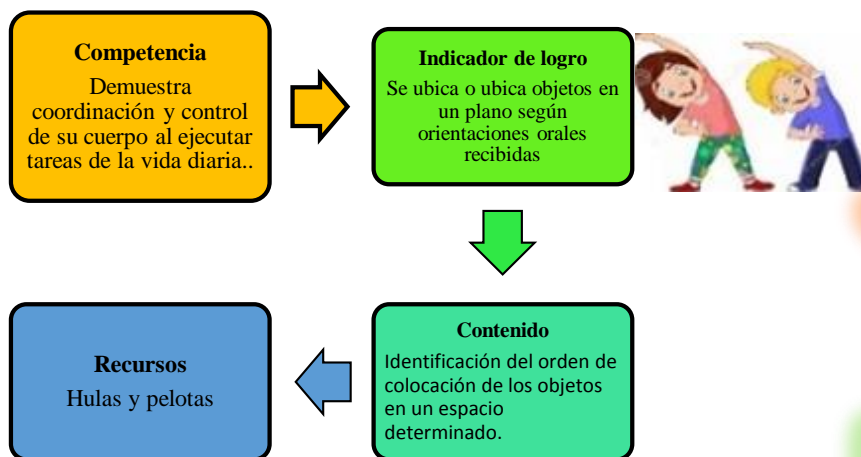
Competencia

Demuestra coordinación y control de su cuerpo al ejecutar tareas de la vida diaria..

Indicador de logro

Se ubica o ubica objetos en un plano según orientaciones orales recibidas

Contenido

Identificación del orden de colocación de los objetos en un espacio determinado.

Recursos

Hulas y pelotas